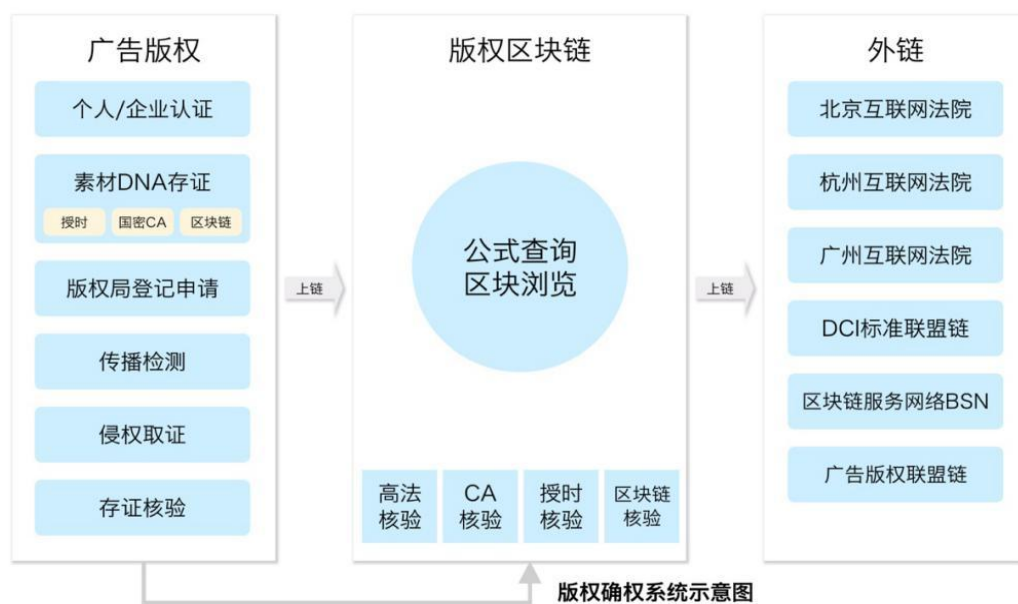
广告版权

个人/企业认证

素材DNA存证

授时

国密CA

区块链

版权局登记申请

传播检测

侵权取证

存证核验

上链

版权区块链

公式查询
区块浏览

高法
核验

CA
核验

授时
核验

区块链
核验

上链

外链

北京互联网法院

杭州互联网法院

广州互联网法院

DCI标准联盟链

区块链服务网络BSN

广告版权联盟链

版权确权系统示意图